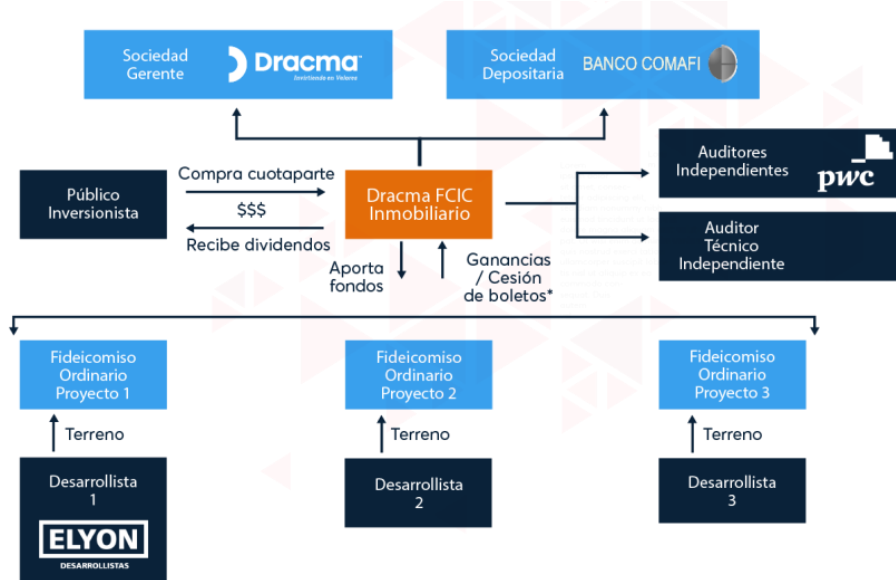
Sociedad Gerente
Dracma
Invirtiendo en Valores

Sociedad Depositaria
BANCO COMAFI

Público Inversionista

Compra cuotaparte
$$$
Recibe dividendos

Dracma FCIC Inmobiliario

Auditores Independientes
pwc

Auditor Técnico Independiente

Aporta fondos

Ganancias / Cesión de boletos*

Fideicomiso Ordinario Proyecto 1

Fideicomiso Ordinario Proyecto 2

Fideicomiso Ordinario Proyecto 3

Terreno

Terreno

Terreno

Desarrollista 1
ELYON
DESARROLLISTAS

Desarrollista 2

Desarrollista 3